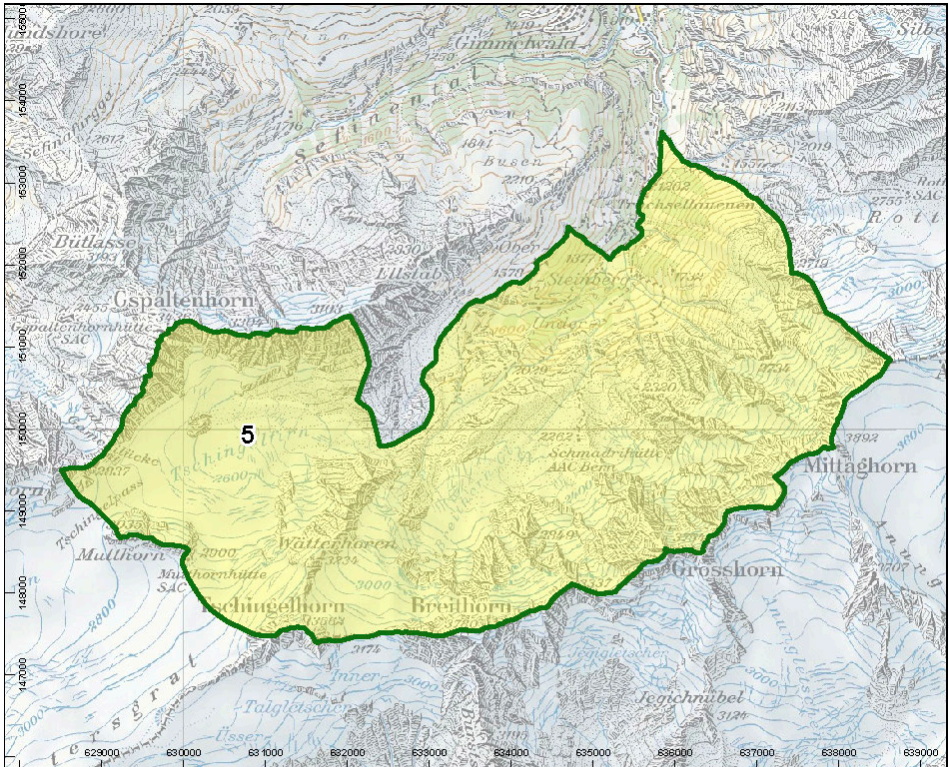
Gimmelwald
Sefinental
Busen
2210
1641
Bütlasse
3193
Gspaltenhorn
Gspaltenhornhütte
SAC
Ellstab
Ober
Steinberg
Unter
5
Tschingelpass
Mutthorn
Mutthornhütte
SAC
Wetterhorn
Tschingelhorn
Breithorn
Schmadrihütte
AAC Bern
Mittaghorn
Grosshorn
Jegichnubel
Inner
Talgletscher
Usser
2412
2617
2755
3000
2900
2800
3174
3892
3124
154000
153000
152000
151000
150000
149000
148000
147000
629000
630000
631000
632000
633000
634000
635000
636000
637000
638000
639000